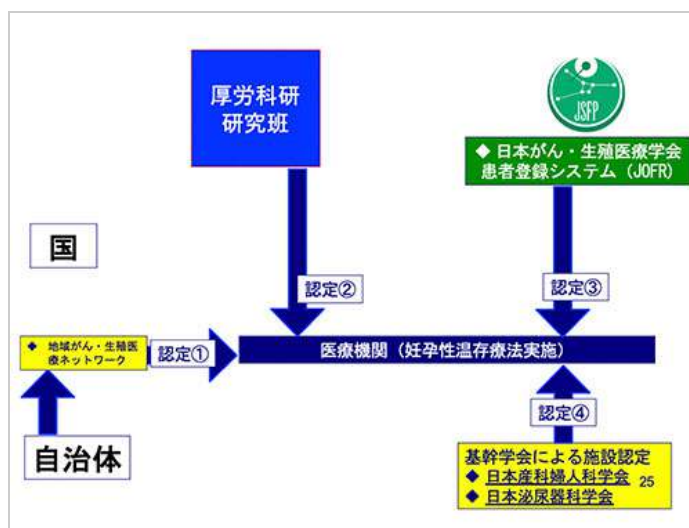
厚労科研
研究班

JSFP

◆ 日本がん・生殖医療学会
患者登録システム（JOFR）

国

認定②

認定③

◆ 地域がん・生殖医療ネットワーク

認定①

医療機関（妊孕性温存療法実施）

認定④

自治体

基幹学会による施設認定
◆ 日本産科婦人科学会
◆ 日本泌尿器科学会

25